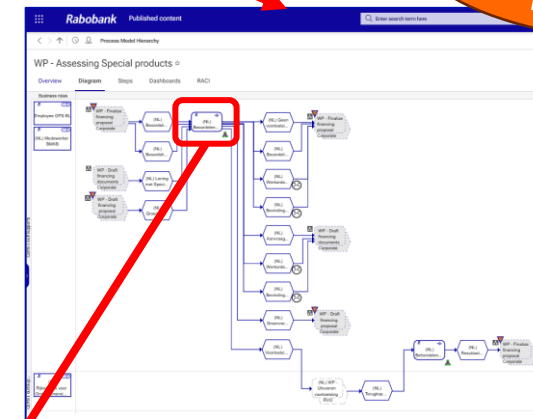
Rabobank Published content

Enter search term here

Process Model Hierarchy

WP - Assessing Special products ☆

Overview Diagram Steps Dashboards RACI

Business roles

Employee OPS BL

(NL) Medewerker SMKB

WP - Finalize financing proposal Corporate

(NL) Beoordel...

(NL) Beoordel...

(NL) Beoordeli...

(NL) Geen voorbehoud...

(NL) Beoordeli...

(NL) Werkvoorr...

(NL) Beoordeling...

WP - Finalize financing proposal Corporate

WP - Draft financing documents Corporate

(NL) Lening met Speci...

WP - Draft financing proposal Corporate

(NL) Groen...

(NL) Aanvraag...

WP - Draft financing documents Corporate

(NL) Werkvoorr...

(NL) Beoordeling...

(NL) Groenver...

WP - Draft financing proposal Corporate

(NL) Voorbehoud...

(NL) Beoordeli...

(NL) Resultaat...

WP - Finalize financing proposal Corporate

(NL) WP - Uitvoeren voorbereiding (Ext)

(NL) Terugkor...

Rijkswaals voor Ondernemend...